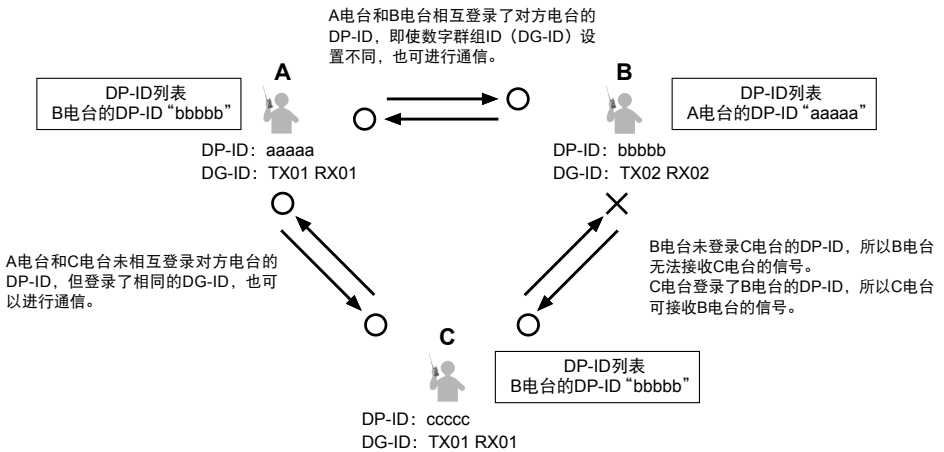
A电台和B电台相互登录了对方电台的DP-ID，即使数字群组ID（DG-ID）设置不同，也可进行通信。

A

DP-ID列表
B电台的DP-ID“bbbbb”

DP-ID：aaaaa
DG-ID：TX01 RX01

B

DP-ID列表
A电台的DP-ID“aaaaa”

DP-ID：bbbbb
DG-ID：TX02 RX02

A电台和C电台未相互登录对方电台的DP-ID，但登录了相同的DG-ID，也可以进行通信。

B电台未登录C电台的DP-ID，所以B电台无法接收C电台的信号。
C电台登录了B电台的DP-ID，所以C电台可接收B电台的信号。

C

DP-ID列表
B电台的DP-ID“bbbbb”

DP-ID：ccccc
DG-ID：TX01 RX01